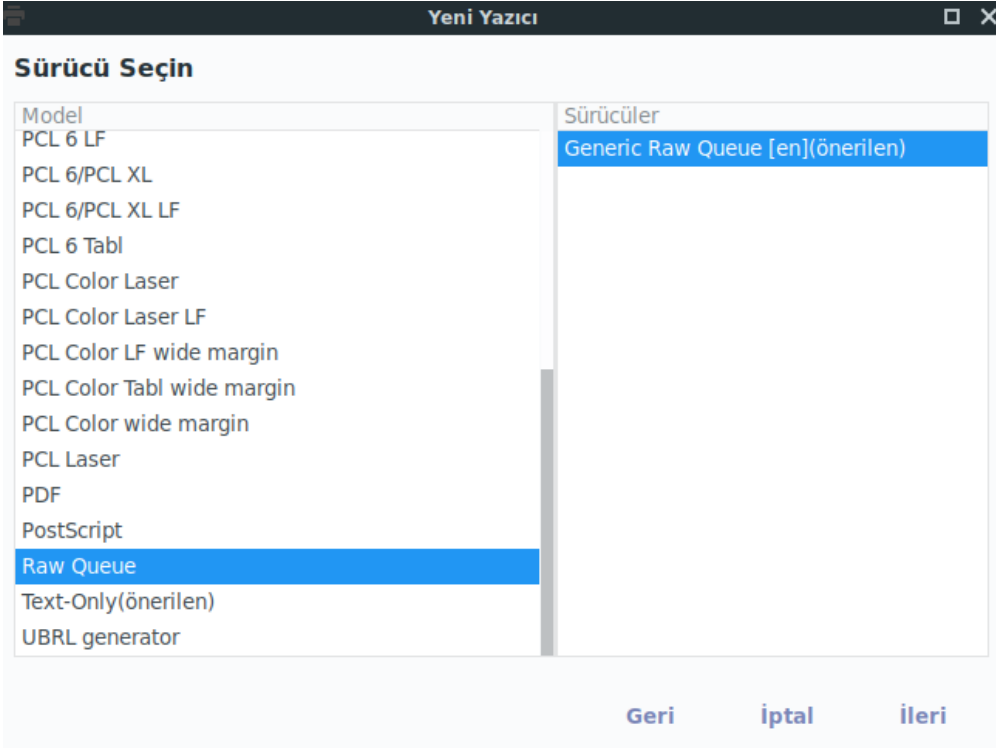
Yeni Yazıcı

Sürücü Seçin

| Model | Sürücüler |
|---|---|
| PCL 6 LF | Generic Raw Queue [en](önerilen) |
| PCL 6/PCL XL | |
| PCL 6/PCL XL LF | |
| PCL 6 Tabl | |
| PCL Color Laser | |
| PCL Color Laser LF | |
| PCL Color LF wide margin | |
| PCL Color Tabl wide margin | |
| PCL Color wide margin | |
| PCL Laser | |
| PDF | |
| PostScript | |
| Raw Queue | |
| Text-Only(önerilen) | |
| UBRL generator | |

Geri İptal İleri